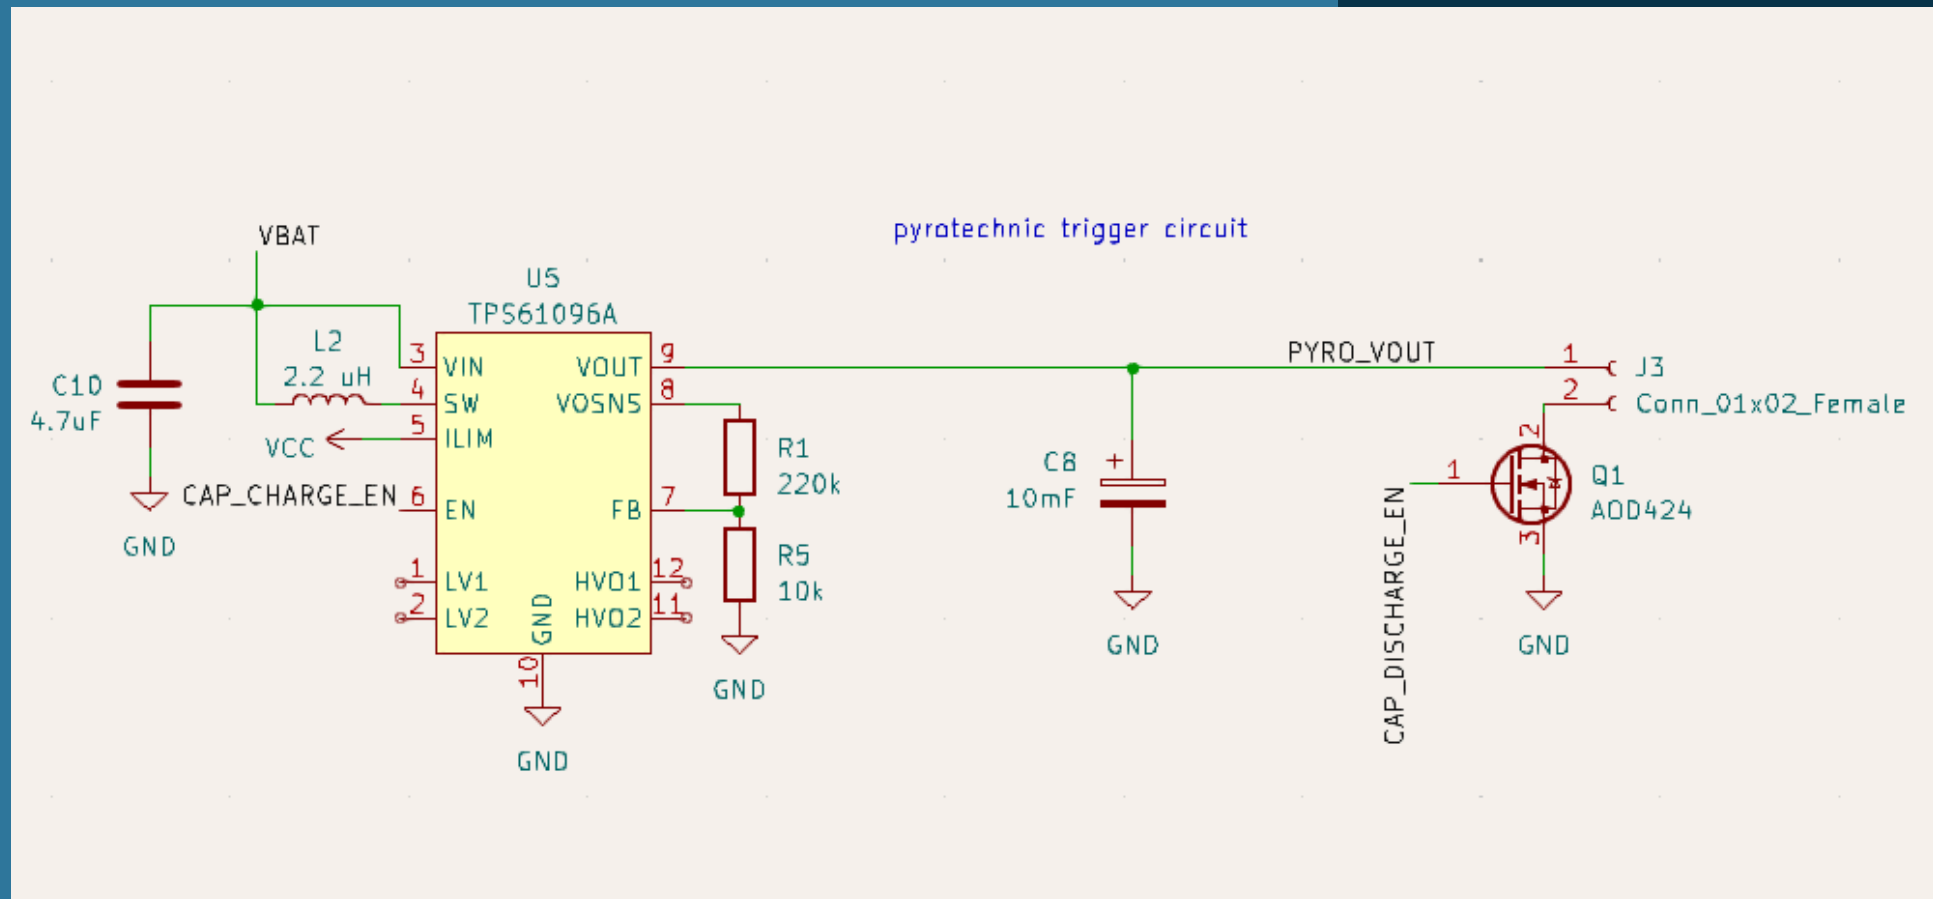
pyrotechnic trigger circuit

VBAT

U5
TPS61096A

C10
4.7uF

L2
2.2 uH

3 VIN
4 SW
5 ILIM
VCC
CAP_CHARGE_EN 6 EN
1 LV1
2 LV2
GND
10

VOUT 9
VOSN5 8
FB 7
HVO1 12
HVO2 11

R1
220k
R5
10k

GND
GND
GND

PYRO_VOUT

C8
+
10mF
GND

1
2
J3
Conn_01x02_Female

1
2
3
Q1
AOD424
CAP_DISCHARGE_EN
GND